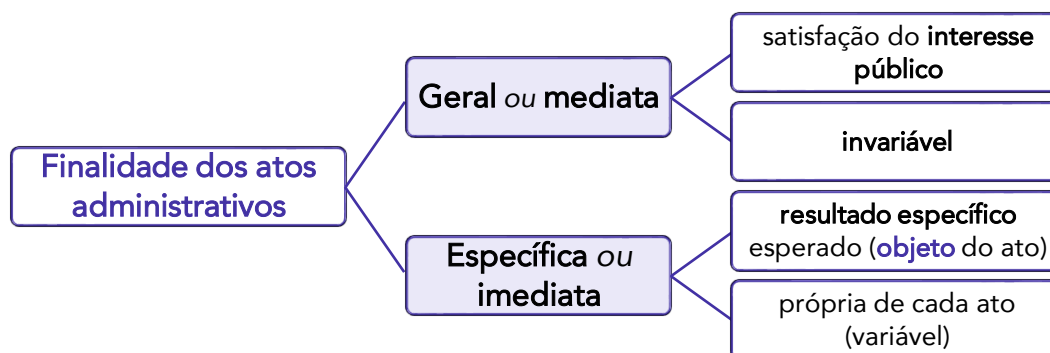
Finalidade dos atos administrativos

Geral *ou* mediata

satisfação do **interesse público**

**invariável**

Específica *ou* imediata

**resultado específico** esperado (**objeto** do ato)

própria de cada ato (variável)